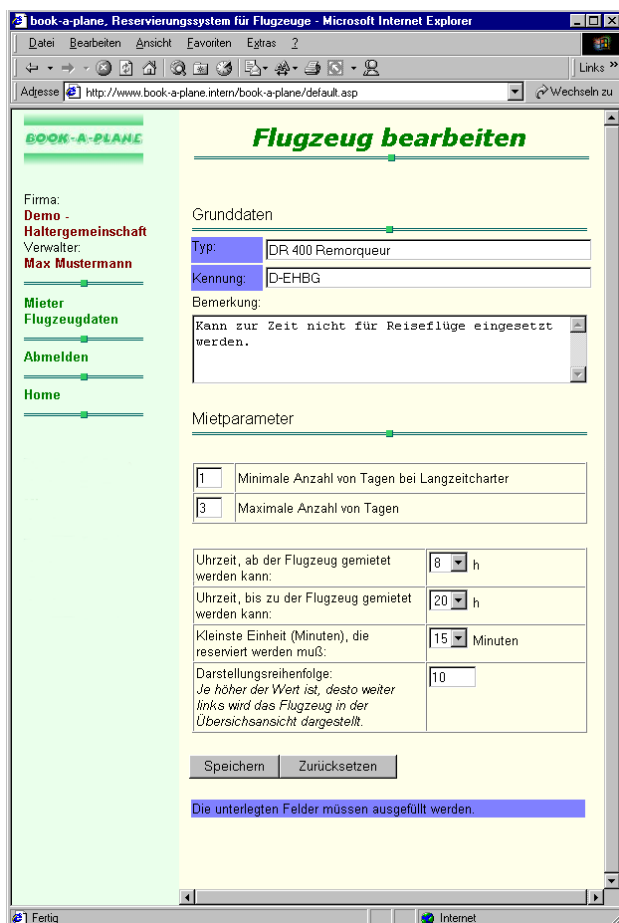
book-a-plane, Reservierungssystem für Flugzeuge - Microsoft Internet Explorer

Datei Bearbeiten Ansicht Favoriten Extras ?

Links »

Adresse http://www.book-a-plane.intern/book-a-plane/default.asp

Wechseln zu

BOOK-A-PLANE

Firma:
Demo - Haltergemeinschaft
Verwalter:
Max Mustermann

Mieter
Flugzeugdaten

Abmelden

Home

Flugzeug bearbeiten

Grunddaten

| Typ: | DR 400 Remorqueur |
|---|---|
| Kennung: | D-EHBG |

Bemerkung:

Kann zur Zeit nicht für Reiseflüge eingesetzt werden.

Mietparameter

| 1 | Minimale Anzahl von Tagen bei Langzeitcharter |
|---|---|
| 3 | Maximale Anzahl von Tagen |

| Uhrzeit, ab der Flugzeug gemietet werden kann: | 8 h |
|---|---|
| Uhrzeit, bis zu der Flugzeug gemietet werden kann: | 20 h |
| Kleinste Einheit (Minuten), die reserviert werden muß: | 15 Minuten |
| Darstellungsreihenfolge: *Je höher der Wert ist, desto weiter links wird das Flugzeug in der Übersichtsansicht dargestellt.* | 10 |

Speichern Zurücksetzen

Die unterlegten Felder müssen ausgefüllt werden.

Fertig

Internet